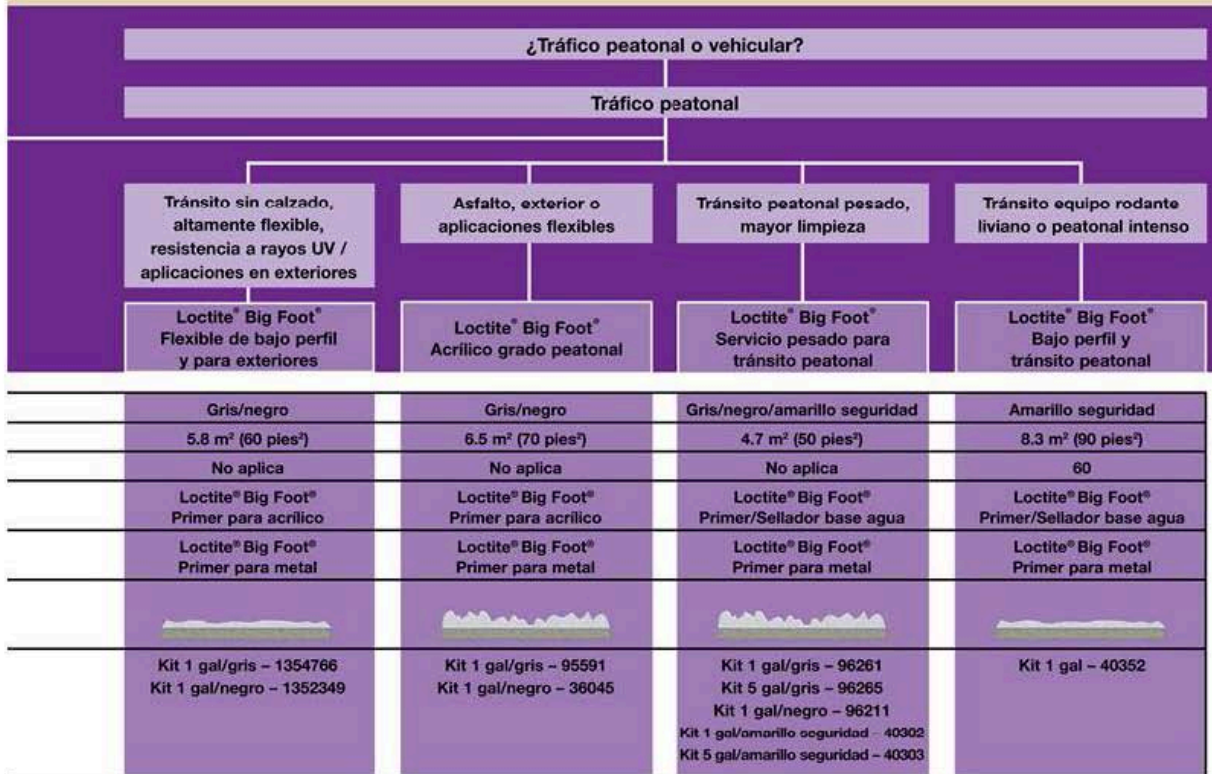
¿Tráfico peatonal o vehicular?

Tráfico peatonal

| Tránsito sin calzado, altamente flexible, resistencia a rayos UV / aplicaciones en exteriores | Asfalto, exterior o aplicaciones flexibles | Tránsito peatonal pesado, mayor limpieza | Tránsito equipo rodante liviano o peatonal intenso |
|---|---|---|---|
| Loctite® Big Foot® Flexible de bajo perfil y para exteriores | Loctite® Big Foot® Acrílico grado peatonal | Loctite® Big Foot® Servicio pesado para tránsito peatonal | Loctite® Big Foot® Bajo perfil y tránsito peatonal |
| Gris/negro | Gris/negro | Gris/negro/amarillo seguridad | Amarillo seguridad |
| 5.8 m² (60 pies²) | 6.5 m² (70 pies²) | 4.7 m² (50 pies²) | 8.3 m² (90 pies²) |
| No aplica | No aplica | No aplica | 60 |
| Loctite® Big Foot® Primer para acrílico | Loctite® Big Foot® Primer para acrílico | Loctite® Big Foot® Primer/Sellador base agua | Loctite® Big Foot® Primer/Sellador base agua |
| Loctite® Big Foot® Primer para metal | Loctite® Big Foot® Primer para metal | Loctite® Big Foot® Primer para metal | Loctite® Big Foot® Primer para metal |
| Kit 1 gal/gris – 1354766 Kit 1 gal/negro – 1352349 | Kit 1 gal/gris – 95591 Kit 1 gal/negro – 36045 | Kit 1 gal/gris – 96261 Kit 5 gal/gris – 96265 Kit 1 gal/negro – 96211 Kit 1 gal/amarillo seguridad – 40302 Kit 5 gal/amarillo seguridad – 40303 | Kit 1 gal – 40352 |